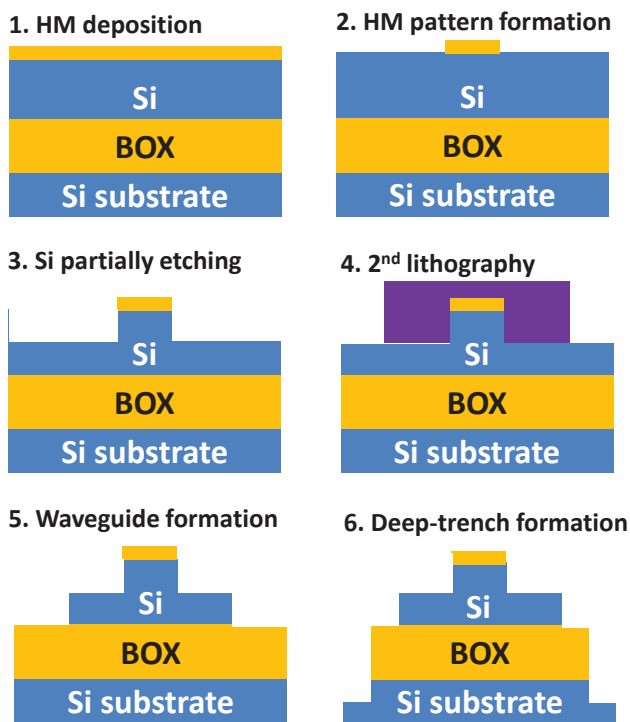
1. HM deposition

Si

BOX

Si substrate

2. HM pattern formation

Si

BOX

Si substrate

3. Si partially etching

Si

BOX

Si substrate

4. 2$^{nd}$ lithography

Si

BOX

Si substrate

5. Waveguide formation

Si

BOX

Si substrate

6. Deep-trench formation

Si

BOX

Si substrate